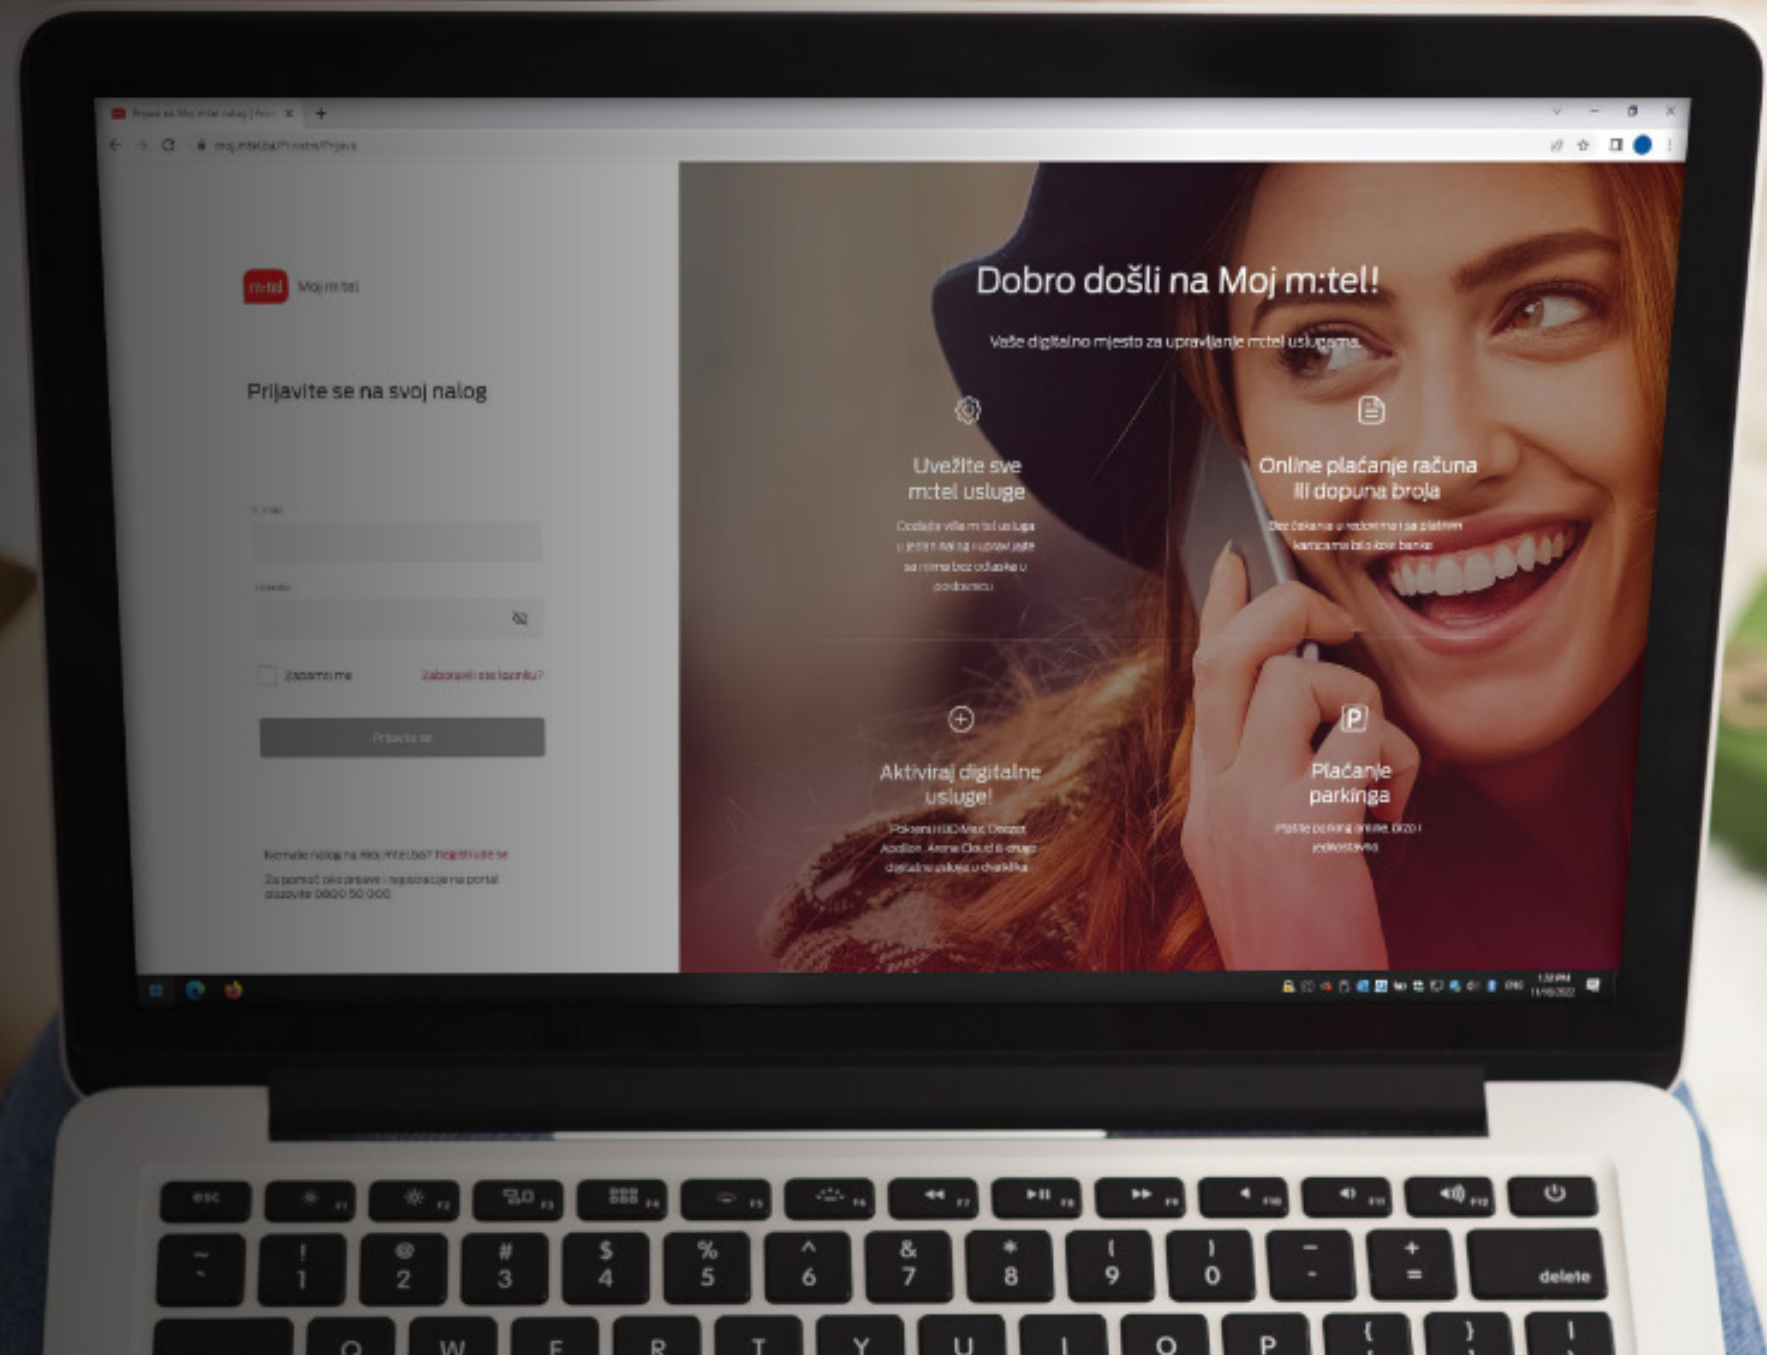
Prijava na Moj m:tel nalog | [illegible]

moj.mtel.ba/Prostor/Prijava

m:tel Moj m:tel

Prijavite se na svoj nalog

E-mail

Lozinka

Zapamti me

Zaboravili ste lozinku?

Prijavite se

Nemate nalog na Moj m:tel.ba? Registrujte se

Za pomoć oko prijave i registracije na portal pozovite 0800 50 000

Dobro došli na Moj m:tel!

Vaše digitalno mjesto za upravljanje m:tel uslugama.

Uvežite sve m:tel usluge

Dodajte više m:tel usluga u jedan nalog i upravljajte sa njima bez odlaska u poslovnicu

Online plaćanje računa ili dopuna broja

Bez čekanja u redovima i sa platnim karticama bilo koje banke

Aktiviraj digitalne usluge!

Pokreni HBO Max, Deezer, Apollon, Arena Cloud i druge digitalne usluge u dva klika

Plaćanje parkinga

Platite parking online, brzo i jednostavno

esc
F1
F2
F3
F4
F5
F6
F7
F8
F9
F10
F11
F12
~ `
! 1
@ 2
# 3
$ 4
% 5
^ 6
& 7
* 8
( 9
) 0
_ -
+ =
delete
Q
W
E
R
T
Y
U
I
O
P
{ [
} ]
| \